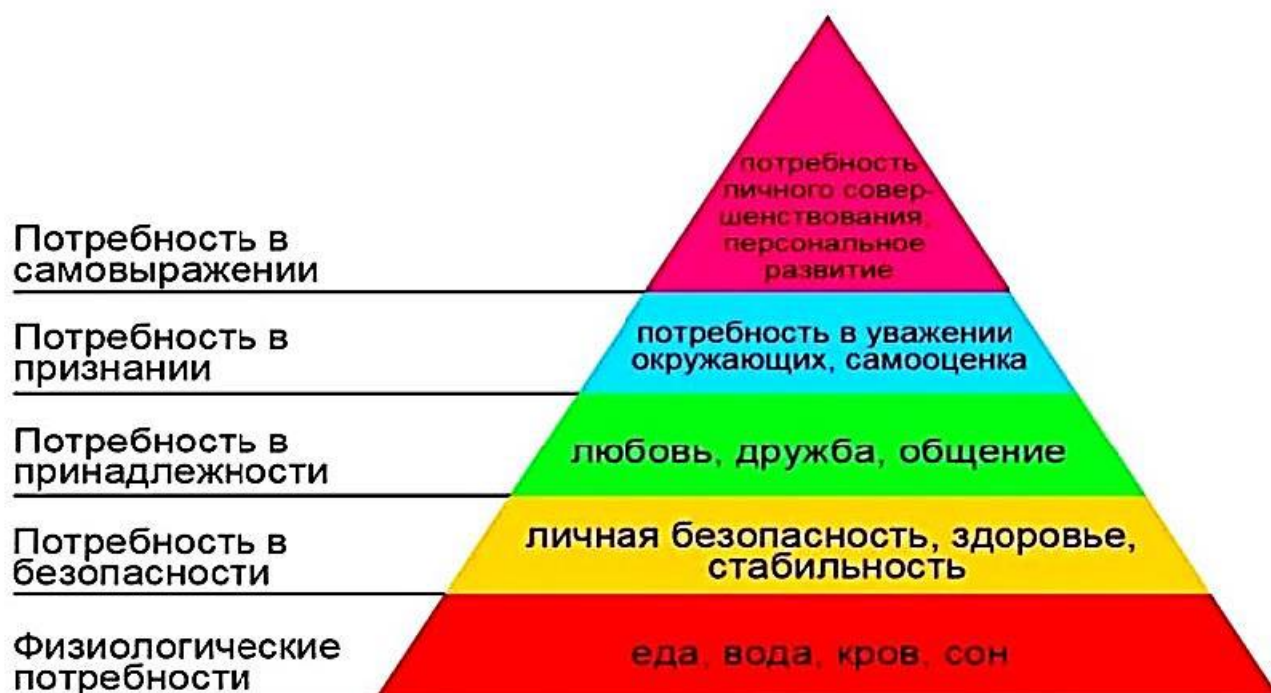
Потребность в самовыражении

потребность личного совершенствования, персональное развитие

Потребность в признании

потребность в уважении окружающих, самооценка

Потребность в принадлежности

любовь, дружба, общение

Потребность в безопасности

личная безопасность, здоровье, стабильность

Физиологические потребности

еда, вода, кров, сон